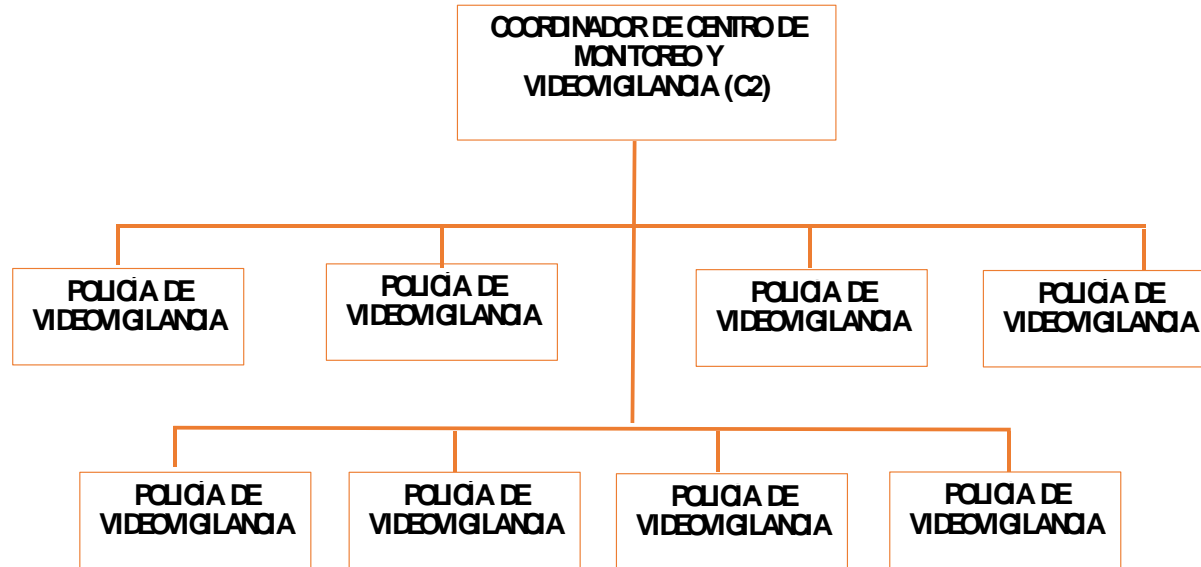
COORDINADOR DE CENTRO DE MONTOREO Y VIDEOVIGILANCIA (C2)

POLICÍA DE VIDEOVIGILANCIA

POLICÍA DE VIDEOVIGILANCIA

POLICIA DE VIDEOVIGILANCIA

POLICÍA DE VIDEOVIGILANCIA

POLICÍA DE VIDEOVIGILANCIA

POLICÍA DE VIDEOVIGILANCIA

POLICIA DE VIDEOVIGILANCIA

POLICIA DE VIDEOVIGILANCIA